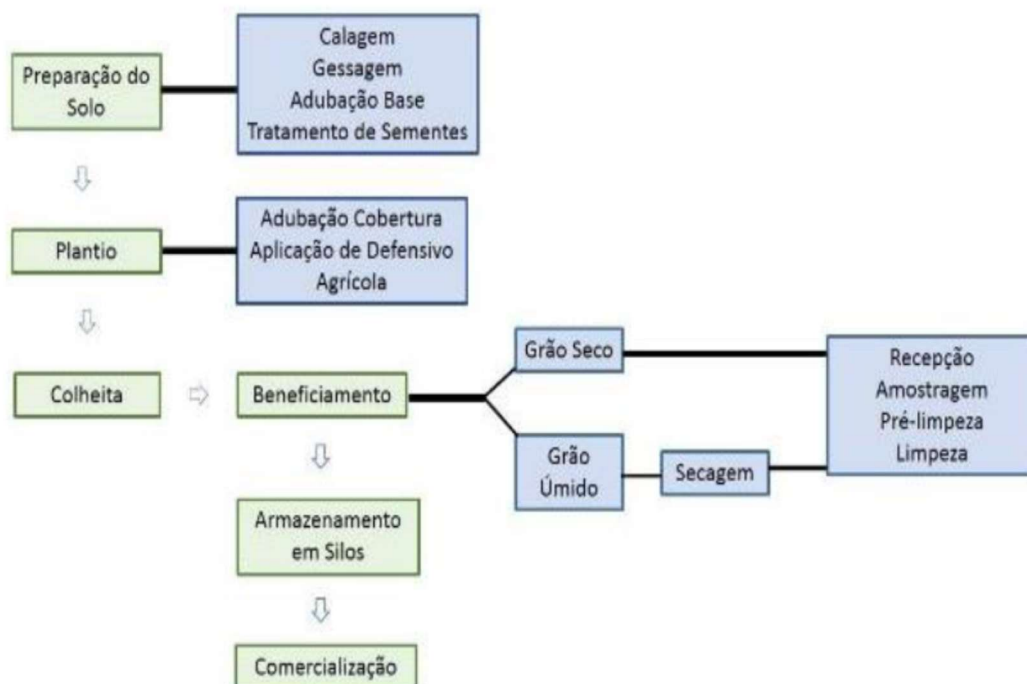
Preparação do Solo

Calagem
Gessagem
Adubação Base
Tratamento de Sementes

Plantio

Adubação Cobertura
Aplicação de Defensivo Agrícola

Colheita

Beneficiamento

Grão Seco

Grão Úmido

Secagem

Recepção
Amostragem
Pré-limpeza
Limpeza

Armazenamento em Silos

Comercialização